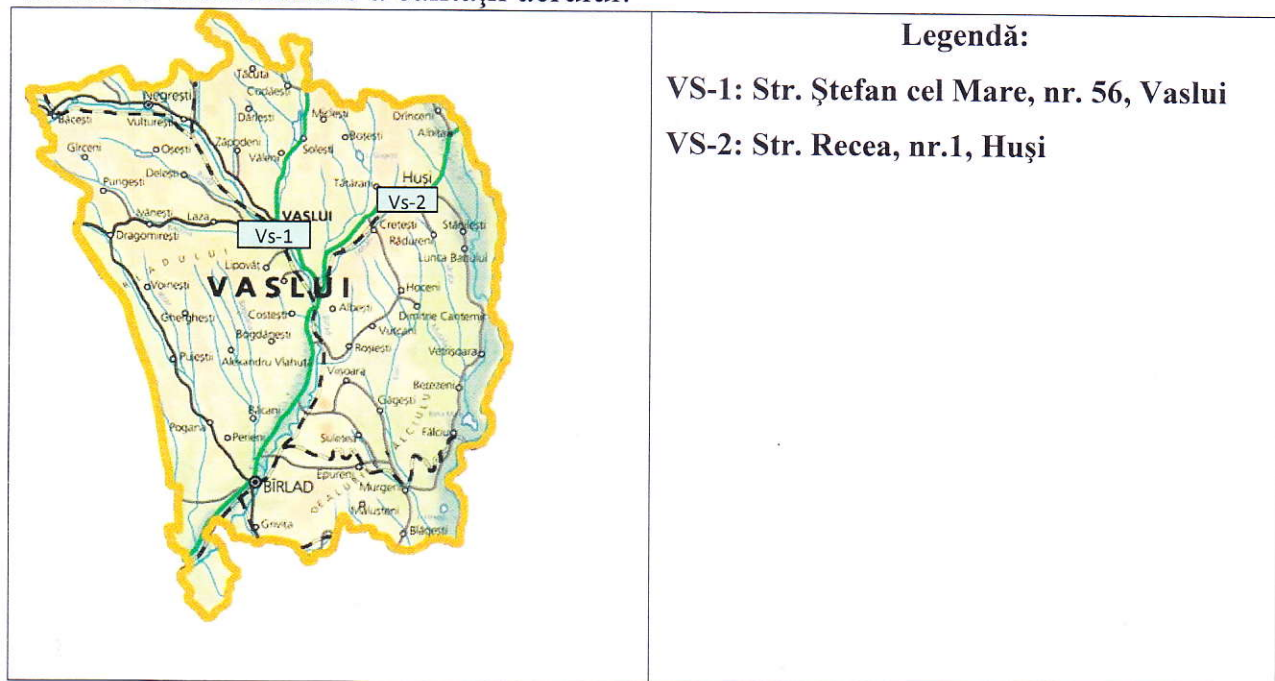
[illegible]

Tăcuta
Codăești
Negrești
Băcești
Vulturești
Dănești
Mălușteni
Drinceni
Albița
Bolești
Gîrceni
Oșești
Zăpodeni
Văleni
Solești
Husi
Delești
Pungești
Tătărani
Ivănești
Laza
VASLUI
Vs-2
Crețești
Stănilești
Dragomirești
Vs-1
Rădureni
Lunca Banului
Lipovăț
VASLUI
Hoceni
Voinești
Albești
Gherghești
Costești
Dimitrie Cantemir
Vutcani
Bogdănești
Roșiești
Vetrișoara
Puiești
Alexandru Vlahuță
Vișoara
Berezeni
Găgești
Bâcani
Pogana
Perieni
Suletea
Fălciu
Epureni
BÎRLAD
Murgeni
Grivița
Mălușteni
Blăgești

Legendă:

VS-1: Str. Ștefan cel Mare, nr. 56, Vaslui

VS-2: Str. Recea, nr.1, Huşi